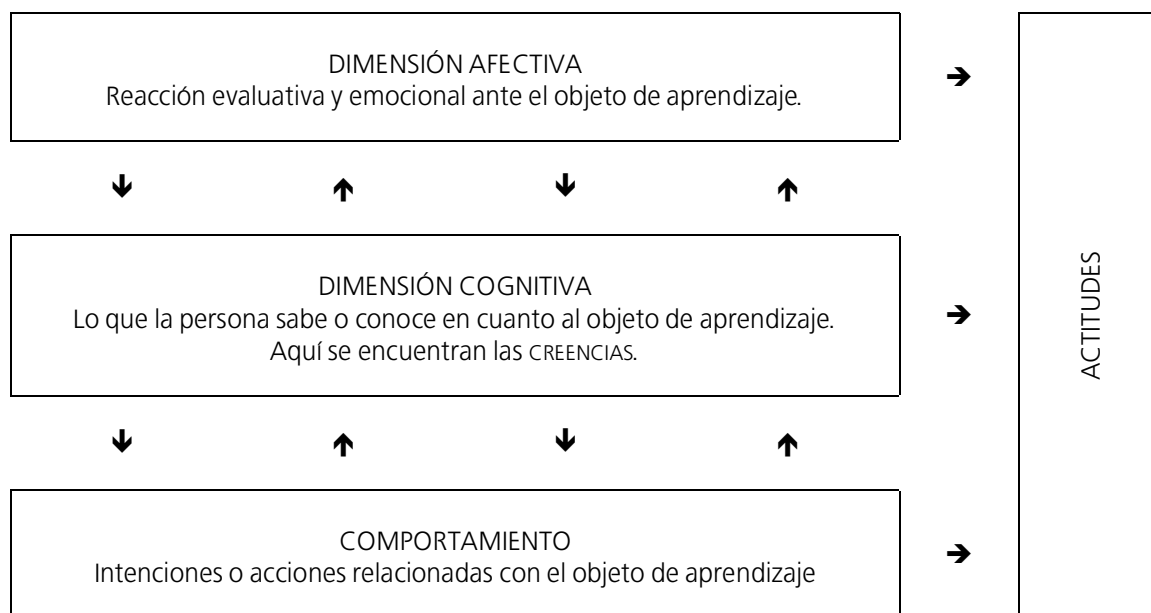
DIMENSIÓN AFECTIVA
Reacción evaluativa y emocional ante el objeto de aprendizaje.

DIMENSIÓN COGNITIVA
Lo que la persona sabe o conoce en cuanto al objeto de aprendizaje.
Aquí se encuentran las CREENCIAS.

COMPORTAMIENTO
Intenciones o acciones relacionadas con el objeto de aprendizaje

ACTITUDES